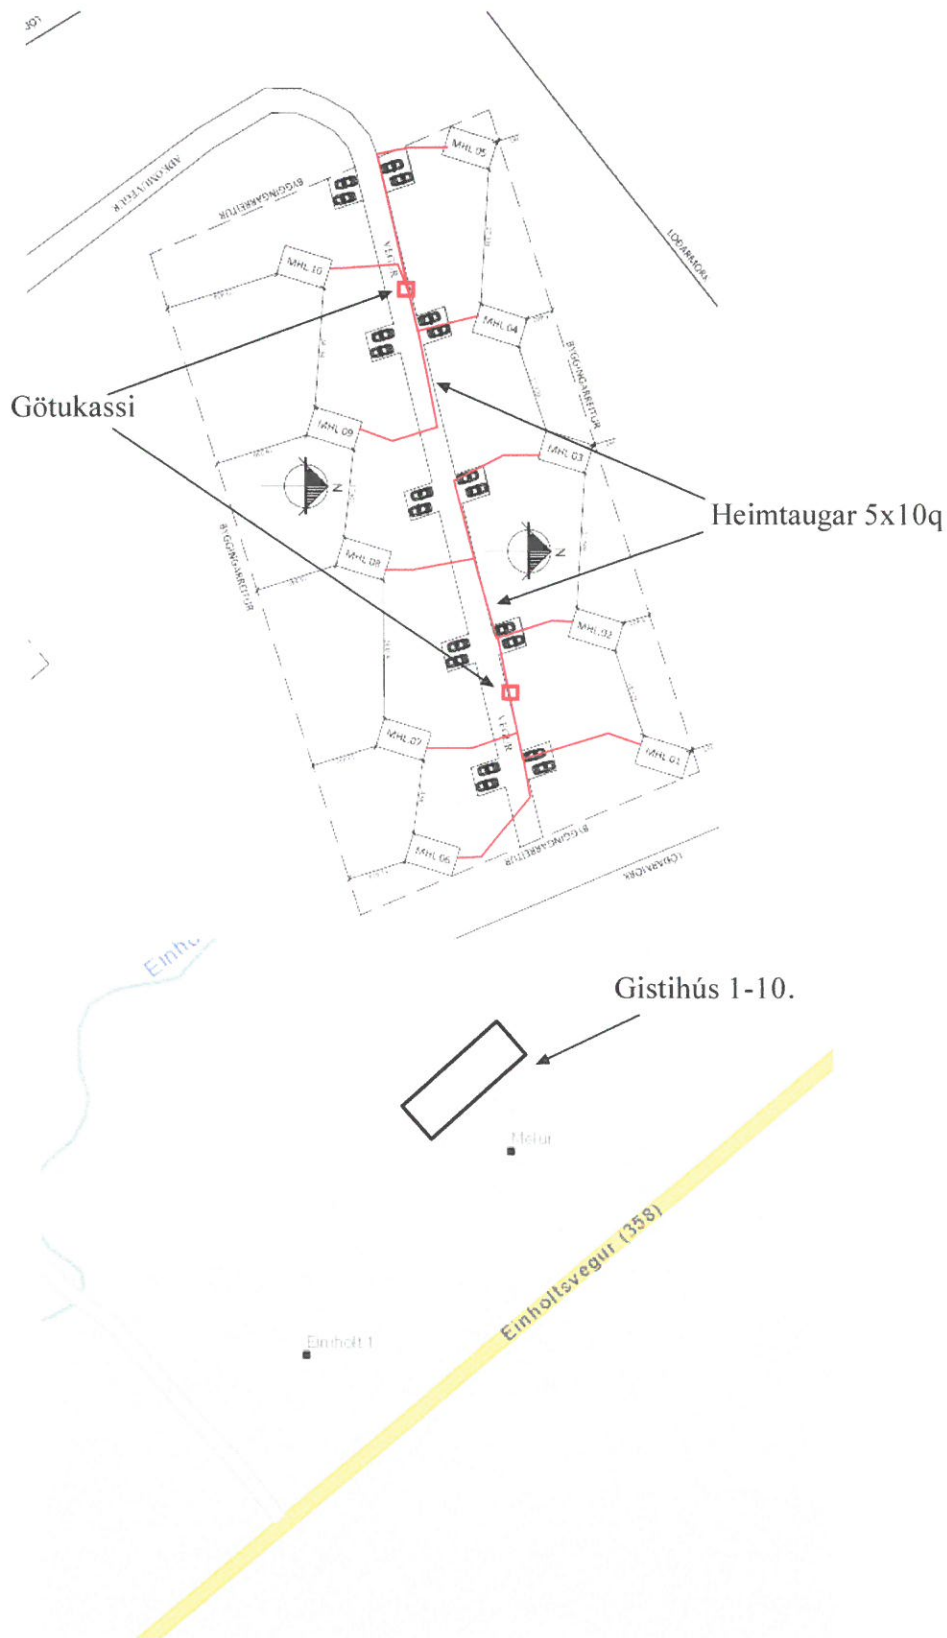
AÐKOMUVEGUR

BYGGINGARREITUR

LÓÐARMÖRK

MHL 05

MHL 10

VEGUR

MHL 04

BYGGINGARREITUR

Götukassi

MHL 09

MHL 03

Heimtaugar 5x10q

N

N

BYGGINGARREITUR

MHL 08

MHL 02

MHL 07

VEGUR

MHL 01

MHL 06

BYGGINGARREITUR

LÓÐARMÖRK

Einh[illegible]

Gistihús 1-10.

Melur

Einholtsvegur (358)

Einholt 1